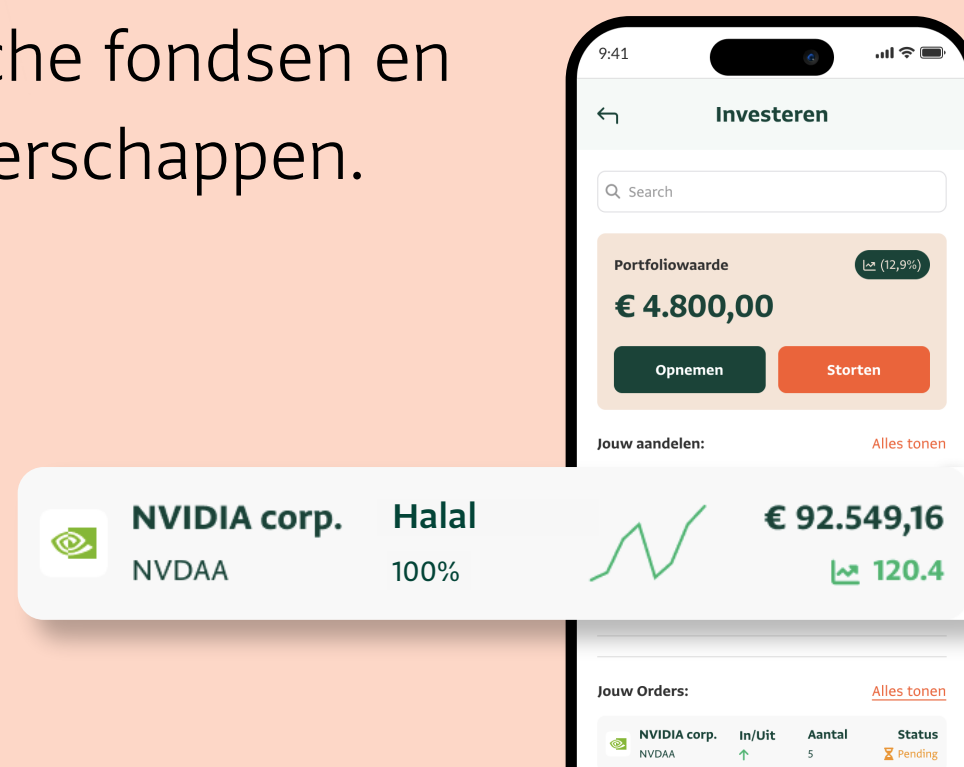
che fondsen en
erschappen.

9:41

Investeren

Search

Portfoliowaarde
(12,9%)
€ 4.800,00

Opnemen
Storten

Jouw aandelen:
Alles tonen

NVIDIA corp.
NVDAA
Halal
100%
€ 92.549,16
120.4

Jouw Orders:
Alles tonen

| | In/Uit | Aantal | Status |
|---|---|---|---|
| NVIDIA corp. NVDAA | ↑ | 5 | Pending |